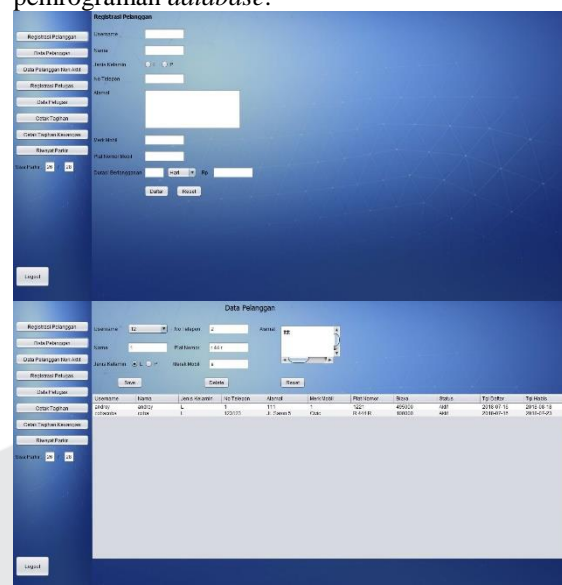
pemrograman database.

Registrasi Pelanggan
Data Pelanggan
Data Pelanggan Non Aktif
Registrasi Petugas
Data Petugas
Cetak Tagihan
Cetak Tagihan Keseluruhan
Riwayat Parkir
Sisa Parkir 26 26
Logout

Registrasi Pelanggan
Username
Nama
Jenis Kelamin L P
No Telepon
Alamat
Merk Mobil
Plat Nomor Mobil
Durasi Berlangganan Hari Rp
Daftar Reset

Registrasi Pelanggan
Data Pelanggan
Data Pelanggan Non Aktif
Registrasi Petugas
Data Petugas
Cetak Tagihan
Cetak Tagihan Keseluruhan
Riwayat Parkir
Sisa Parkir 26 26
Logout

Data Pelanggan
Username 12 No Telepon 2 Alamat
Nama 1 Plat Nomor
Jenis Kelamin L P Merk Mobil
Save Delete Reset

| Username | Nama | Jenis Kelamin | No Telepon | Alamat | Merk Mobil | Plat Nomor | Biaya | Status | Tgl Daftar | Tgl Habis |
|---|---|---|---|---|---|---|---|---|---|---|
| andriy | andriy | L | 1 | 111 | 1 | 1221 | 405000 | aktif | 2018-07-15 | 2018-08-18 |
| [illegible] | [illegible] | L | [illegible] | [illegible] | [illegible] | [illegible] | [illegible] | aktif | 2018-07-15 | 2018-07-23 |